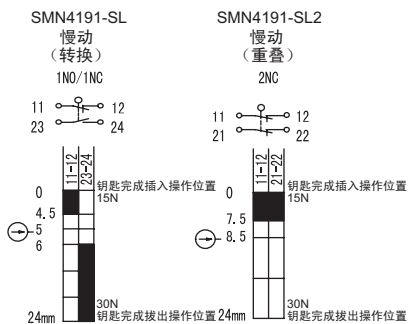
SMN4191-SL
慢动
（转换）
1NO/1NC

11 12
23 24

11-12
23-24

0
4.5
5
6
24mm

钥匙完成插入操作位置
15N

30N
钥匙完成拔出操作位置

SMN4191-SL2
慢动
（重叠）
2NC

11 12
21 22

11-12
21-22

0
7.5
8.5
24mm

钥匙完成插入操作位置
15N

30N
钥匙完成拔出操作位置